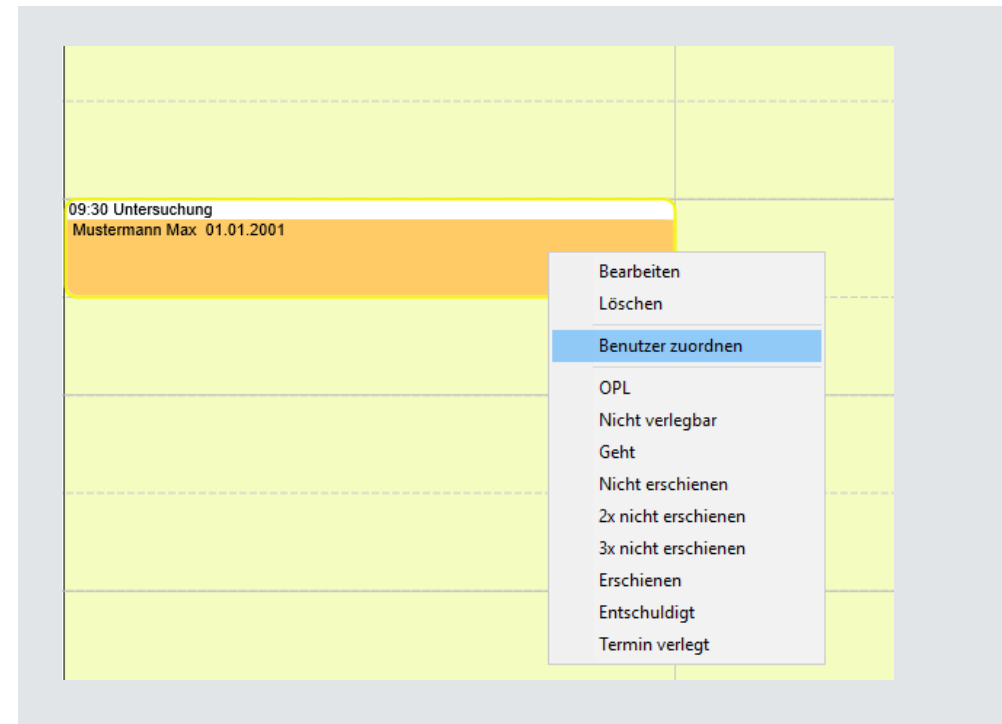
09:30 Untersuchung
Mustermann Max 01.01.2001

Bearbeiten
Löschen
Benutzer zuordnen
OPL
Nicht verlegbar
Geht
Nicht erschienen
2x nicht erschienen
3x nicht erschienen
Erschienen
Entschuldigt
Termin verlegt